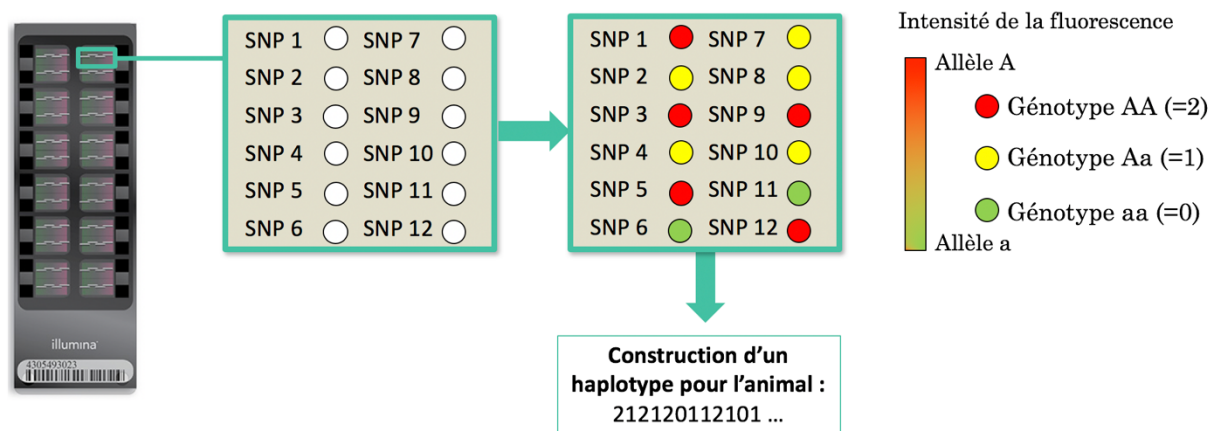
illumina
4305493023

| | | | |
|---|---|---|---|
| SNP 1 | | SNP 7 | |
| SNP 2 | | SNP 8 | |
| SNP 3 | | SNP 9 | |
| SNP 4 | | SNP 10 | |
| SNP 5 | | SNP 11 | |
| SNP 6 | | SNP 12 | |

| | | | |
|---|---|---|---|
| SNP 1 | | SNP 7 | |
| SNP 2 | | SNP 8 | |
| SNP 3 | | SNP 9 | |
| SNP 4 | | SNP 10 | |
| SNP 5 | | SNP 11 | |
| SNP 6 | | SNP 12 | |

Intensité de la fluorescence

Allèle A

Génotype AA (=2)

Génotype Aa (=1)

Génotype aa (=0)

Allèle a

Construction d'un haplotype pour l'animal :
212120112101 …